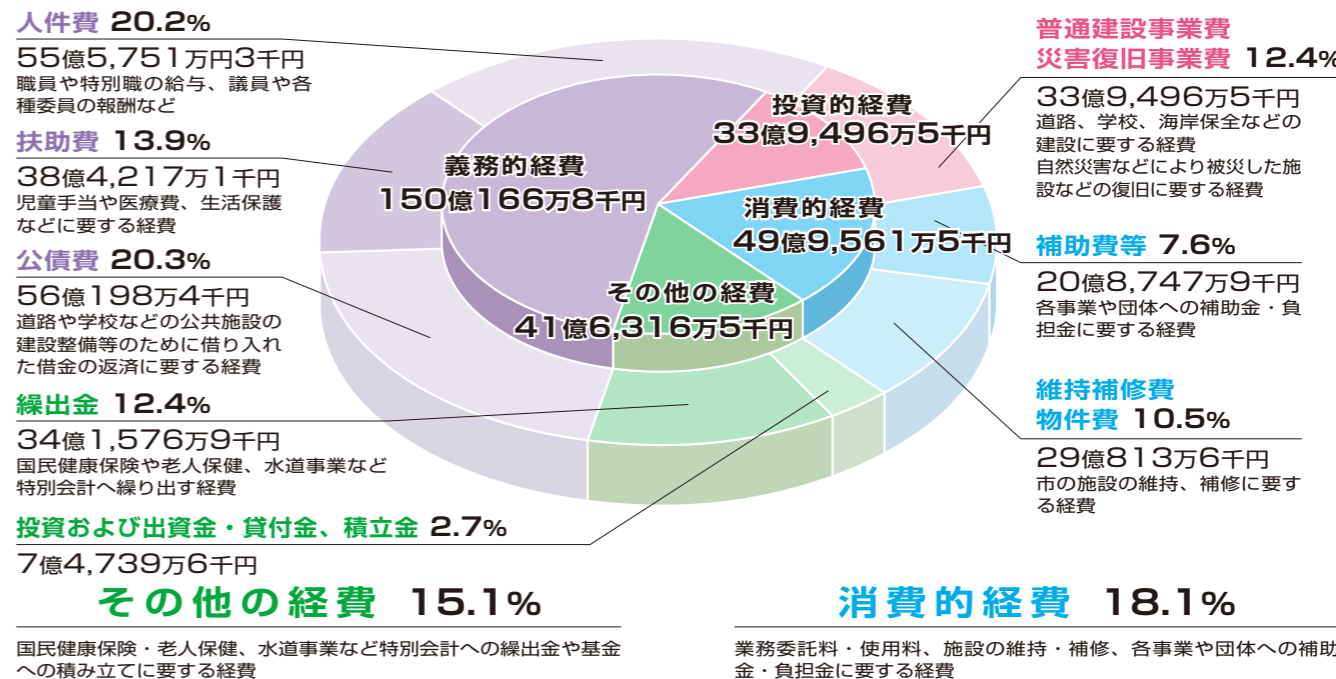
人件費 20.2%
55億5,751万円3千円
職員や特別職の給与、議員や各種委員の報酬など

扶助費 13.9%
38億4,217万1千円
児童手当や医療費、生活保護などに要する経費

公債費 20.3%
56億198万4千円
道路や学校などの公共施設の建設整備等のために借り入れた借金の返済に要する経費

繰出金 12.4%
34億1,576万9千円
国民健康保険や老人保健、水道事業など特別会計へ繰り出す経費

投資および出資金・貸付金、積立金 2.7%
7億4,739万6千円

その他の経費 15.1%
国民健康保険・老人保健、水道事業など特別会計への繰出金や基金への積み立てに要する経費

義務的経費
150億166万8千円

投資的経費
33億9,496万5千円

消費的経費
49億9,561万5千円

その他の経費
41億6,316万5千円

普通建設事業費
災害復旧事業費 12.4%
33億9,496万5千円
道路、学校、海岸保全などの建設に要する経費
自然災害などにより被災した施設などの復旧に要する経費

補助費等 7.6%
20億8,747万9千円
各事業や団体への補助金・負担金に要する経費

維持補修費
物件費 10.5%
29億813万6千円
市の施設の維持、補修に要する経費

消費的経費 18.1%
業務委託料・使用料、施設の維持・補修、各事業や団体への補助金・負担金に要する経費